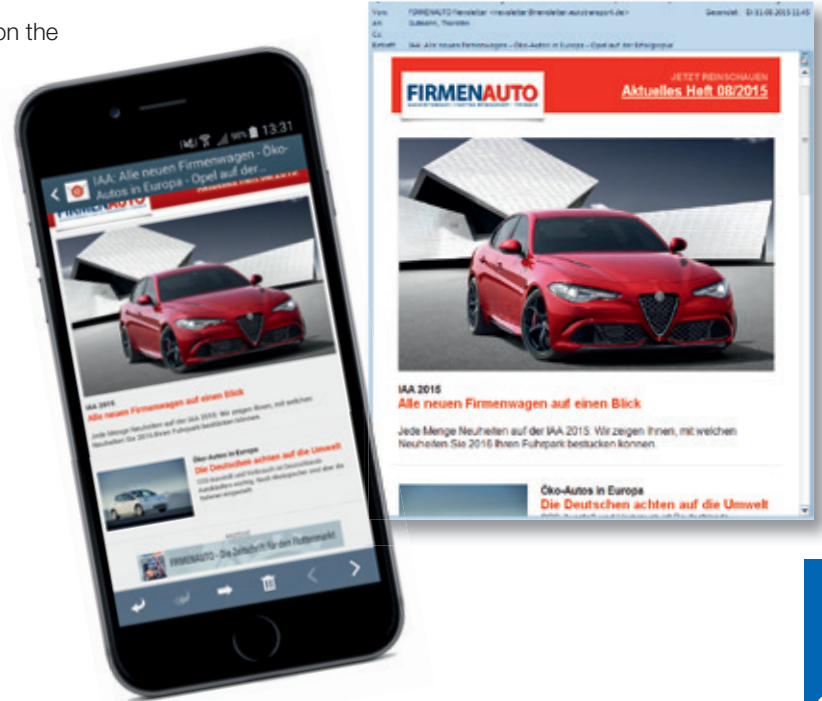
on the

Von: FIRMENAUTO Newsletter <newsletter@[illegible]>
An: Gutmann, Thorsten
Cc:
Betreff: IAA: Alle neuen Firmenwagen – Öko-Autos in Europa – Opel auf der Erfolgsspur
Gesendet: Di 01.09.2015 11:45

FIRMENAUTO
JETZT REINSCHAUEN
Aktuelles Heft 08/2015

IAA 2015
Alle neuen Firmenwagen auf einen Blick

Jede Menge Neuheiten auf der IAA 2015: Wir zeigen Ihnen, mit welchen Neuheiten Sie 2016 Ihren Fuhrpark bestücken können.

Öko-Autos in Europa
Die Deutschen achten auf die Umwelt

13:31
IAA: Alle neuen Firmenwagen - Öko-Autos in Europa - Opel auf der...
FIRMENAUTO

IAA 2015
Alle neuen Firmenwagen auf einen Blick
Jede Menge Neuheiten auf der IAA 2015: Wir zeigen Ihnen, mit welchen Neuheiten Sie 2016 Ihren Fuhrpark bestücken können.

Öko-Autos in Europa
Die Deutschen achten auf die Umwelt
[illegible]

FIRMENAUTO - Die Zeitschrift für den Flottenmarkt